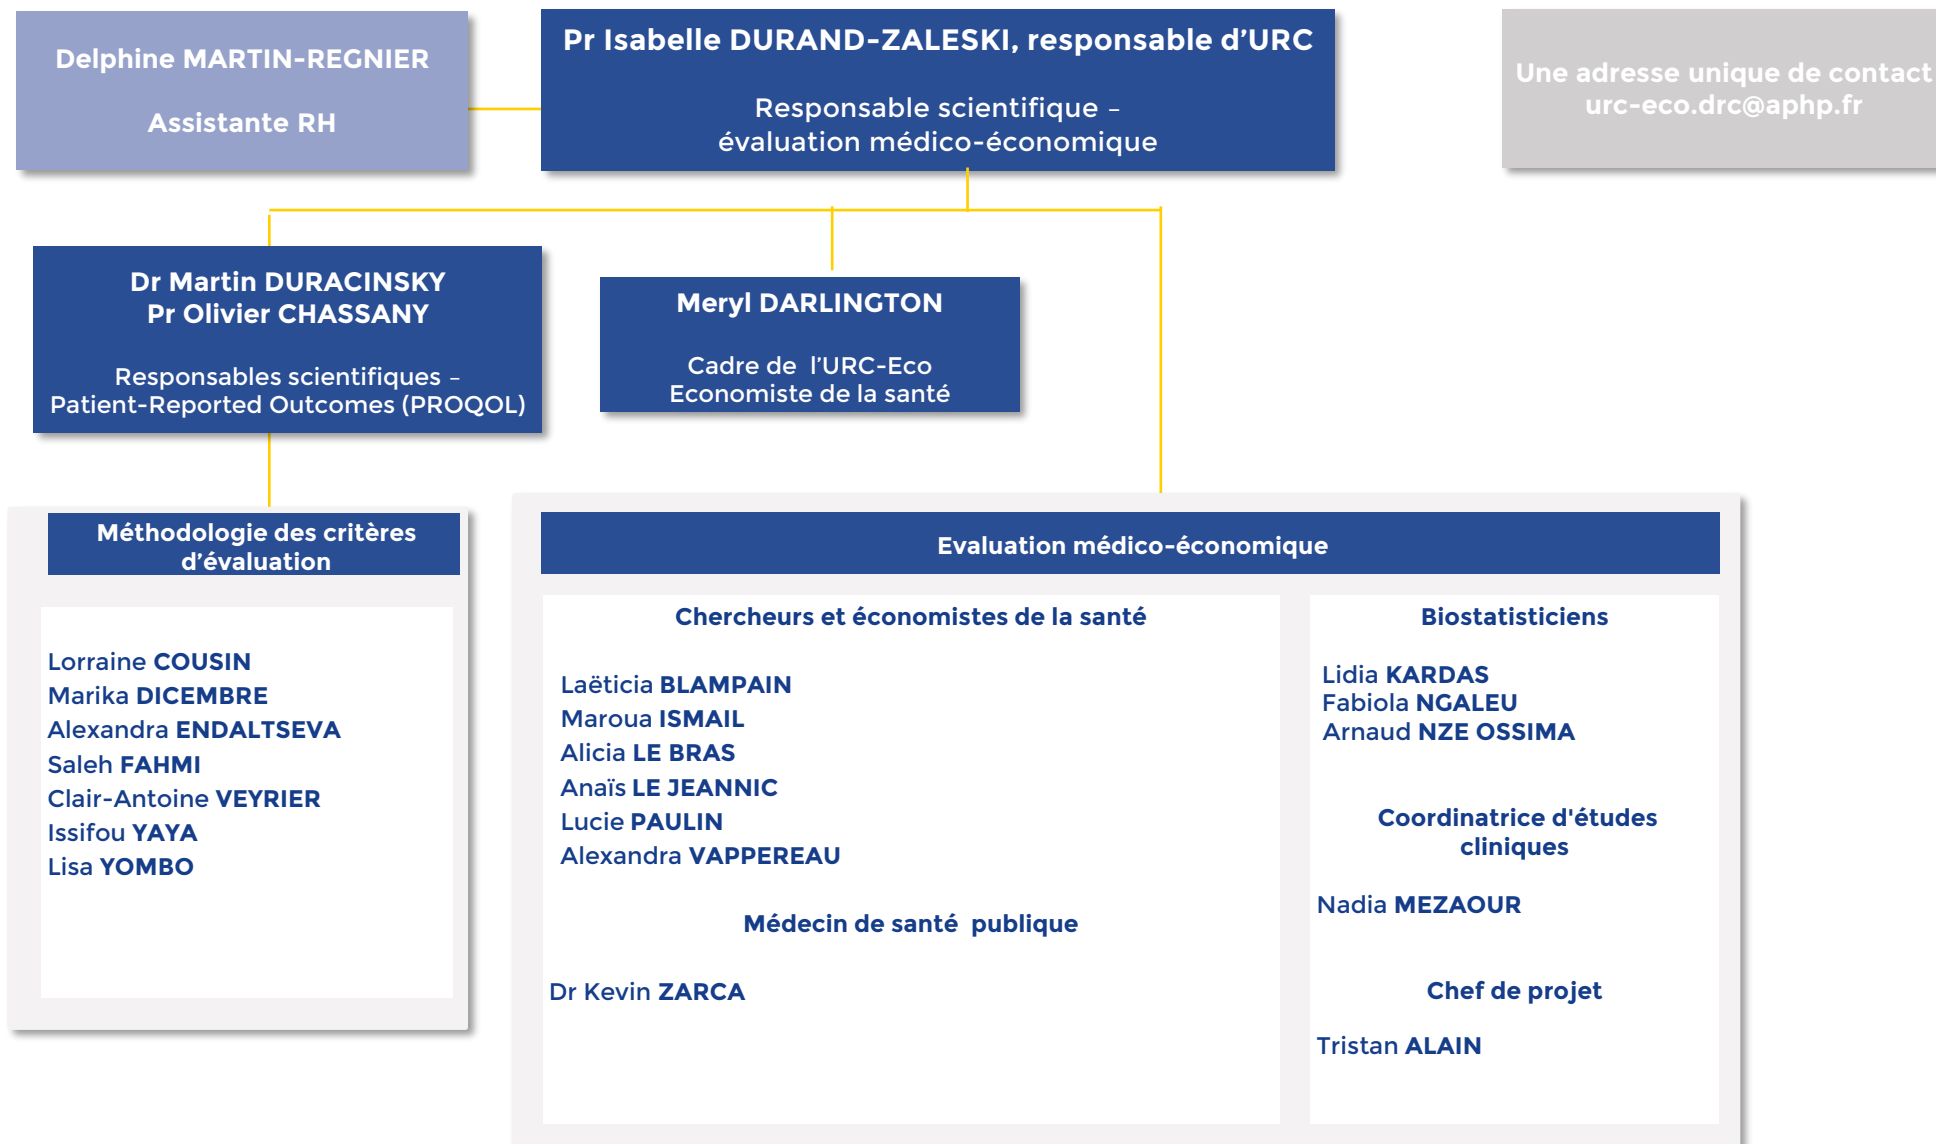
Delphine MARTIN-REGNIER

Assistante RH

Pr Isabelle DURAND-ZALESKI, responsable d'URC

Responsable scientifique – évaluation médico-économique

Une adresse unique de contact
urc-eco.drc@aphp.fr

Dr Martin DURACINSKY
Pr Olivier CHASSANY

Responsables scientifiques – Patient-Reported Outcomes (PROQOL)

Meryl DARLINGTON

Cadre de l'URC-Eco
Economiste de la santé

Méthodologie des critères d'évaluation

Lorraine COUSIN
Marika DICEMBRE
Alexandra ENDALTSEVA
Saleh FAHMI
Clair-Antoine VEYRIER
Issifou YAYA
Lisa YOMBO

Evaluation médico-économique

Chercheurs et économistes de la santé

Laëticia BLAMPAIN
Maroua ISMAIL
Alicia LE BRAS
Anaïs LE JEANNIC
Lucie PAULIN
Alexandra VAPPEREAU

Médecin de santé publique

Dr Kevin ZARCA

Biostatisticiens

Lidia KARDAS
Fabiola NGALEU
Arnaud NZE OSSIMA

Coordinatrice d'études cliniques

Nadia MEZAOUR

Chef de projet

Tristan ALAIN